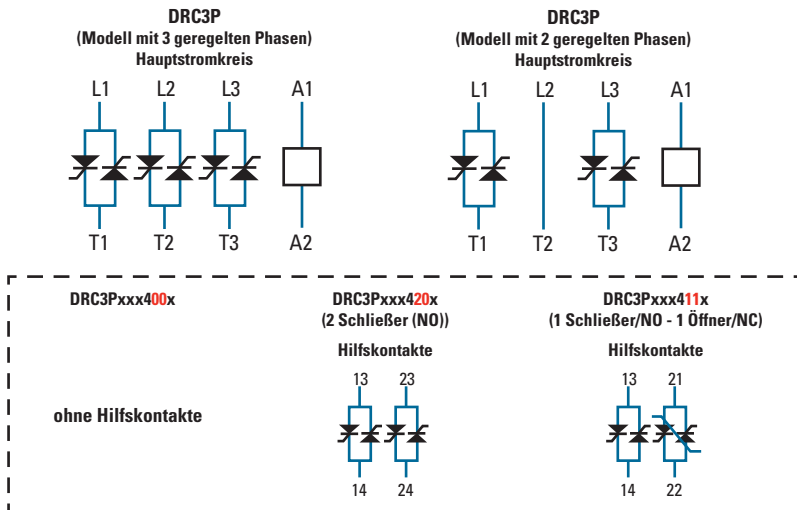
DRC3P
(Modell mit 3 geregelten Phasen)
Hauptstromkreis

L1 L2 L3 A1

T1 T2 T3 A2

DRC3P
(Modell mit 2 geregelten Phasen)
Hauptstromkreis

L1 L2 L3 A1

T1 T2 T3 A2

DRC3Pxxx400x

ohne Hilfskontakte

DRC3Pxxx420x
(2 Schließer (NO))

Hilfskontakte

13 23

14 24

DRC3Pxxx411x
(1 Schließer/NO - 1 Öffner/NC)

Hilfskontakte

13 21

14 22